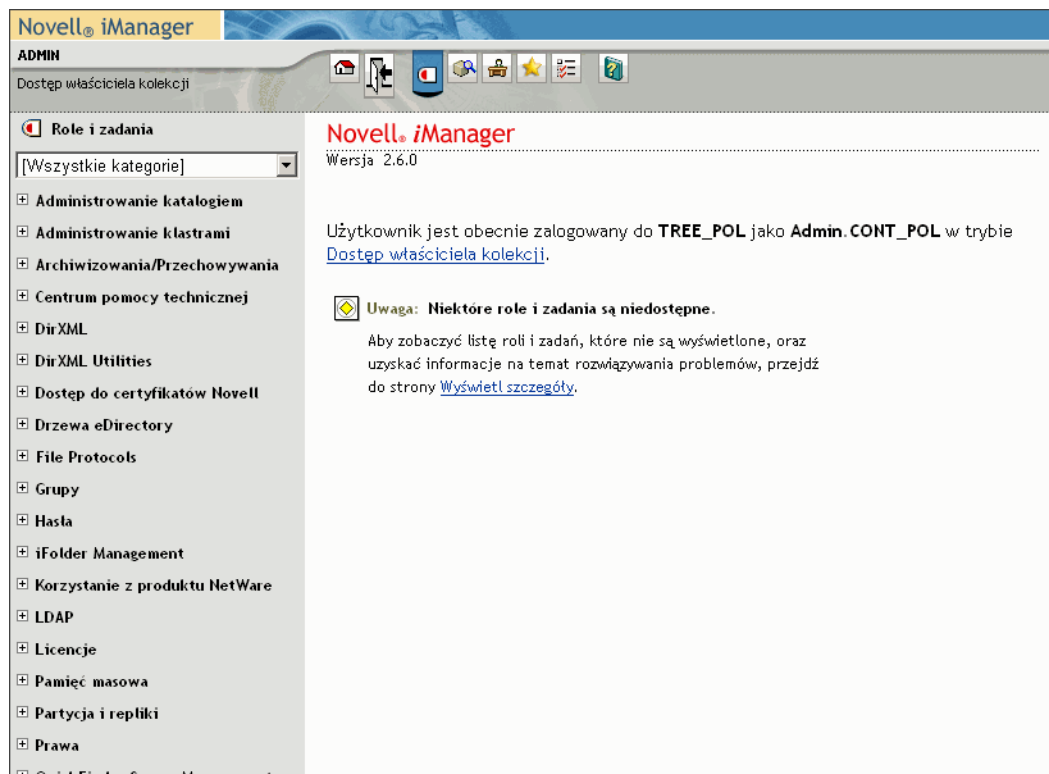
Novell® iManager

ADMIN

Dostęp właściciela kolekcji

Role i zadania

[Wszystkie kategorie]

⊞ Administrowanie katalogiem

⊞ Administrowanie klastrami

⊞ Archiwizowania/Przechowywania

⊞ Centrum pomocy technicznej

⊞ DirXML

⊞ DirXML Utilities

⊞ Dostęp do certyfikatów Novell

⊞ Drzewa eDirectory

⊞ File Protocols

⊞ Grupy

⊞ Hasła

⊞ iFolder Management

⊞ Korzystanie z produktu NetWare

⊞ LDAP

⊞ Licencje

⊞ Pamięć masowa

⊞ Partycja i repliki

⊞ Prawa

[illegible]

Novell® iManager

Wersja 2.6.0

Użytkownik jest obecnie zalogowany do **TREE_POL** jako **Admin.CONT_POL** w trybie Dostęp właściciela kolekcji.

Uwaga: **Niektóre role i zadania są niedostępne.**

Aby zobaczyć listę roli i zadań, które nie są wyświetlone, oraz uzyskać informacje na temat rozwiązywania problemów, przejdź do strony Wyświetl szczegóły.